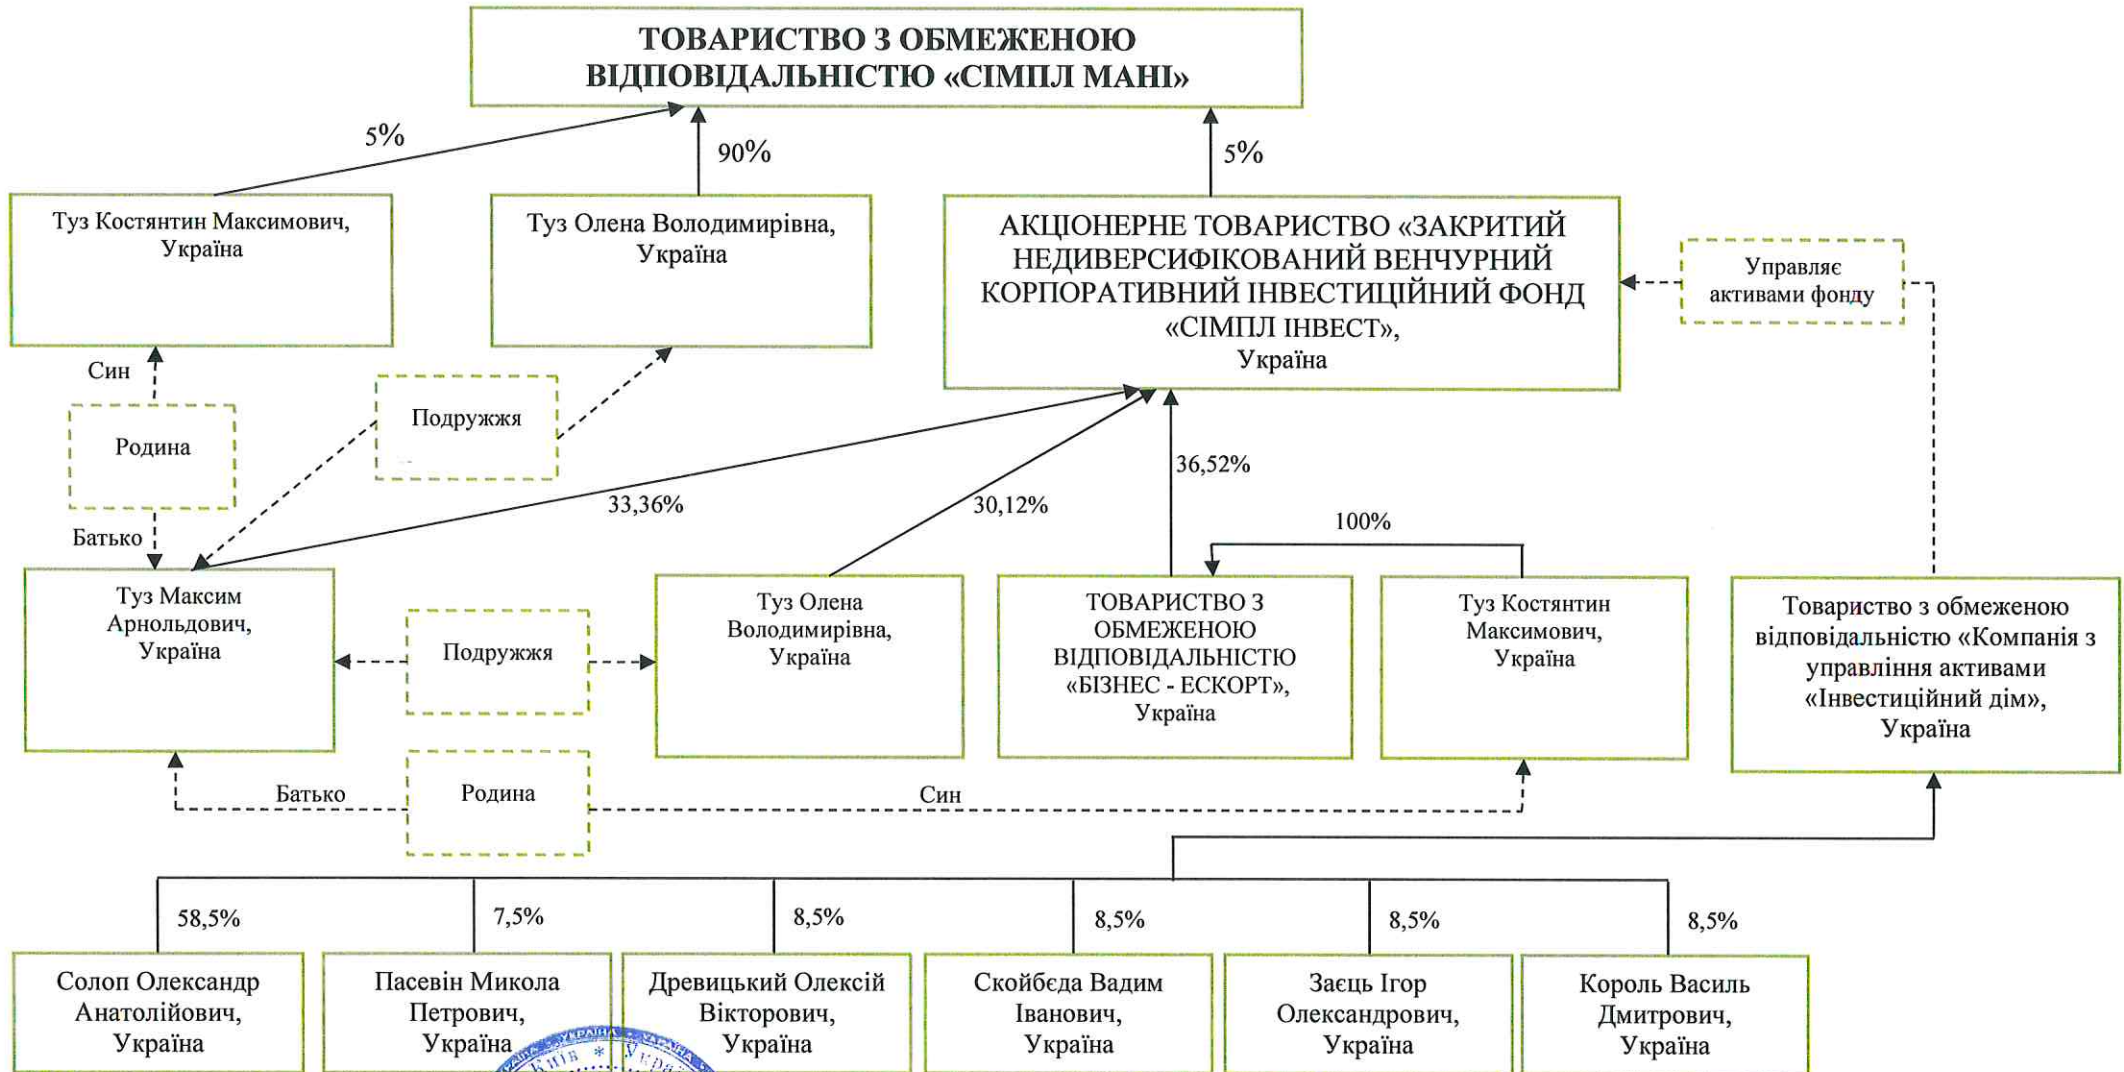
ТОВАРИСТВО З ОБМЕЖЕНОЮ ВІДПОВІДАЛЬНІСТЮ «СІМПЛ МАНІ»

5%

90%

5%

Туз Костянтин Максимович, Україна

Туз Олена Володимирівна, Україна

АКЦІОНЕРНЕ ТОВАРИСТВО «ЗАКРИТИЙ НЕДИВЕРСИФІКОВАНИЙ ВЕНЧУРНИЙ КОРПОРАТИВНИЙ ІНВЕСТИЦІЙНИЙ ФОНД «СІМПЛ ІНВЕСТ», Україна

Управляє активами фонду

Син

Родина

Подружжя

Батько

33,36%

30,12%

36,52%

100%

Туз Максим Арнольдович, Україна

Подружжя

Туз Олена Володимирівна, Україна

ТОВАРИСТВО З ОБМЕЖЕНОЮ ВІДПОВІДАЛЬНІСТЮ «БІЗНЕС - ЕСКОРТ», Україна

Туз Костянтин Максимович, Україна

Товариство з обмеженою відповідальністю «Компанія з управління активами «Інвестиційний дім», Україна

Батько

Родина

Син

58,5%

7,5%

8,5%

8,5%

8,5%

8,5%

Солоп Олександр Анатолійович, Україна

Пасевін Микола Петрович, Україна

Древицький Олексій Вікторович, Україна

Скойбєда Вадим Іванович, Україна

Заєць Ігор Олександрович, Україна

Король Василь Дмитрович, Україна

Київ * Україна